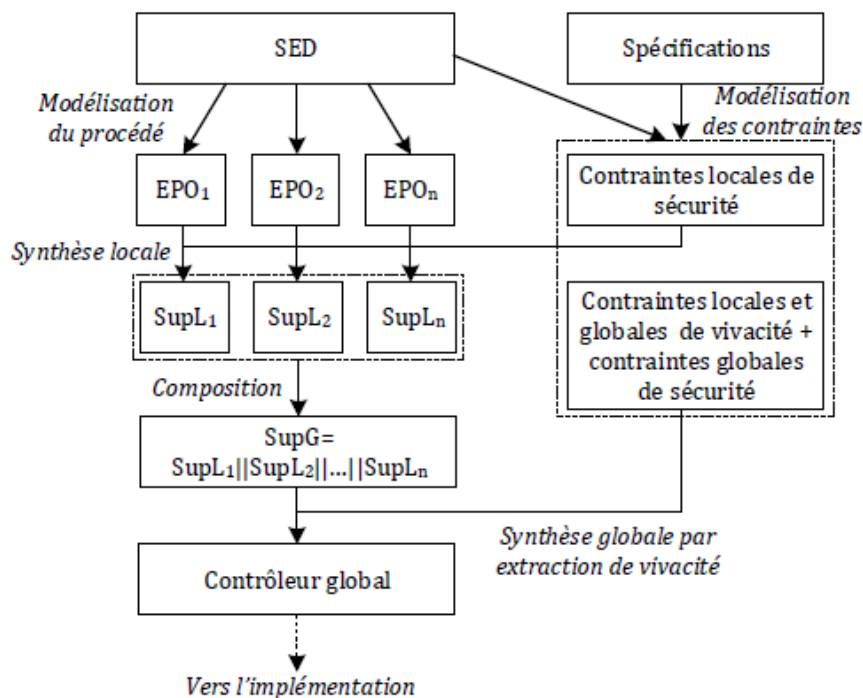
SED

Spécifications

Modélisation du procédé

Modélisation des contraintes

$EPO_1$

$EPO_2$

$EPO_n$

Contraintes locales de sécurité

Synthèse locale

$SupL_1$

$SupL_2$

$SupL_n$

Contraintes locales et globales de vivacité + contraintes globales de sécurité

Composition

SupG= $SupL_1||SupL_2||...||SupL_n$

Synthèse globale par extraction de vivacité

Contrôleur global

Vers l'implémentation